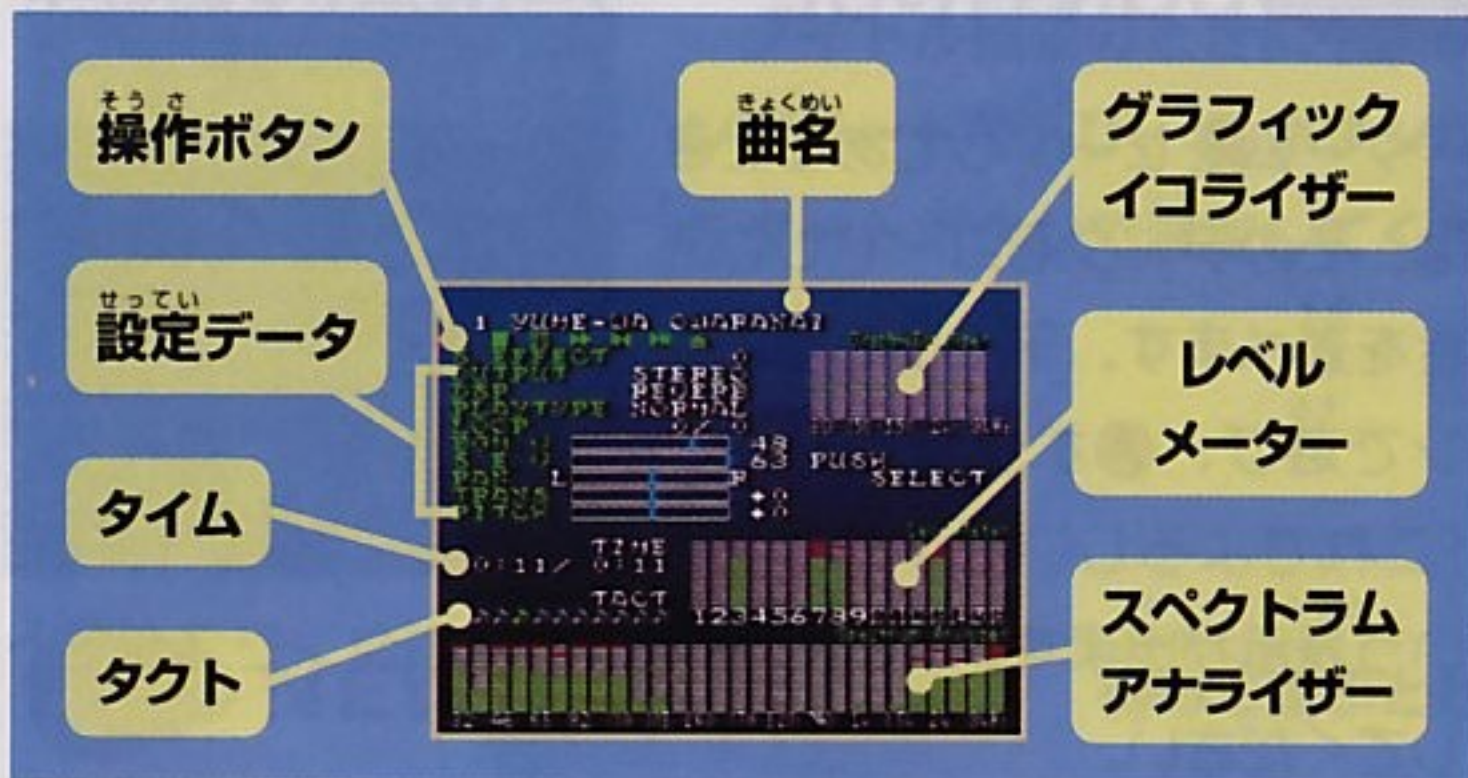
そうさ
操作ボタン

きょくめい
曲名

グラフィック
イコライザー

せってい
設定データ

レベル
メーター

タイム

タクト

スペクトラム
アナライザー

1 YUME-NO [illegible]

EFFECT
OUTPUT
DSP
REVTYPE
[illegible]
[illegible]
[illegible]
PAN
TRANS
PITCH

STEREO
REVERB
NORMAL

48
63
PUSH
SELECT
L
R

TIME
0:11/ 0:11

TACT
123456789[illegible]